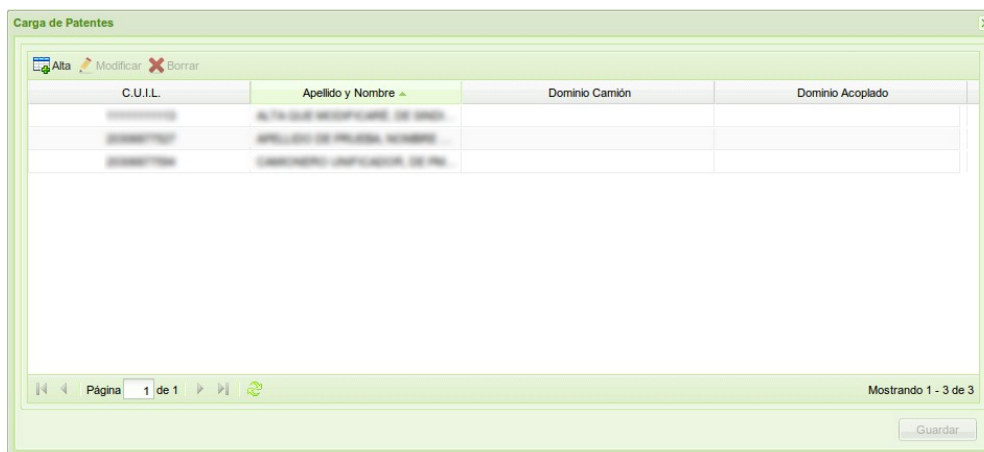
Carga de Patentes

Alta Modificar Borrar

| C.U.I.L. | Apellido y Nombre | Dominio Camión | Dominio Acoplado |
|---|---|---|---|
| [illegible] | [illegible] | | |
| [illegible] | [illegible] | | |
| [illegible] | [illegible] | | |

Página 1 de 1

Mostrando 1 - 3 de 3

Guardar